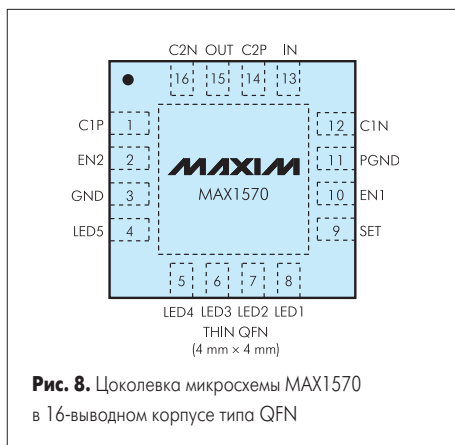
C2N OUT C2P IN

16 15 14 13

C1P 1

EN2 2

GND 3

LED5 4

MAXIM

MAX1570

12 C1N

11 PGND

10 EN1

9 SET

5 6 7 8

LED4 LED3 LED2 LED1

THIN QFN

(4 mm × 4 mm)

**Рис. 8.** Цоколевка микросхемы MAX1570 в 16-выводном корпусе типа QFN